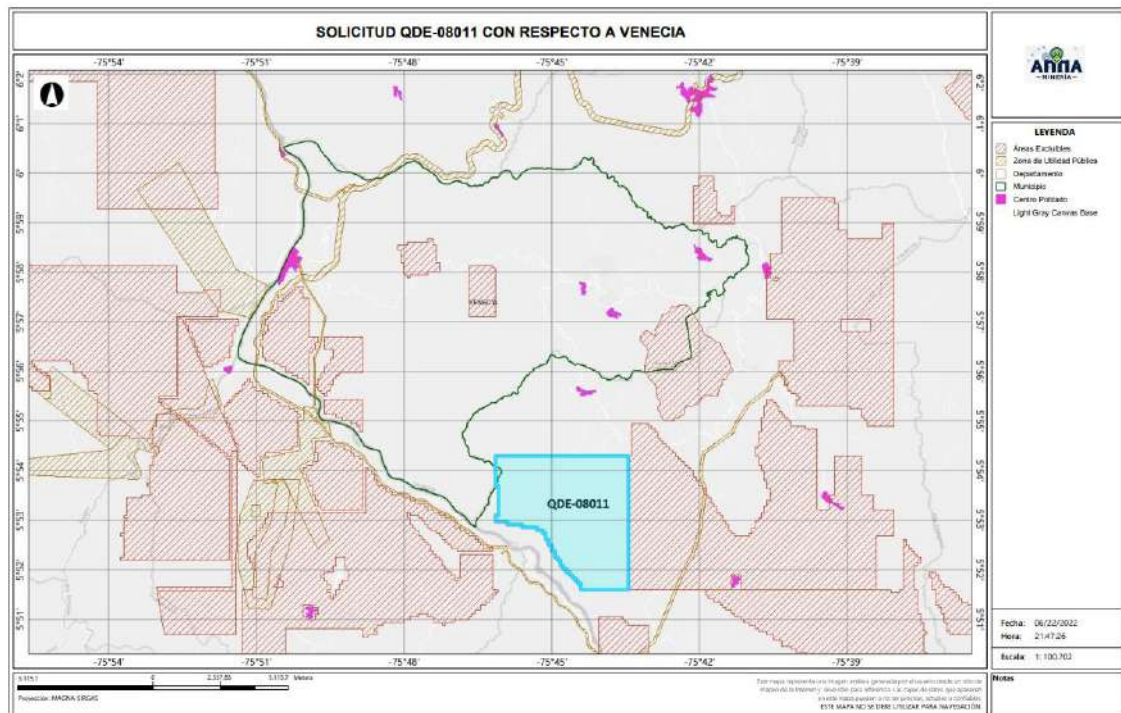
SOLICITUD QDE-08011 CON RESPECTO A VENECIA

-75°54' -75°51' -75°48' -75°45' -75°42' -75°39'

6°2' 6°1' 6° 5°59' 5°58' 5°57' 5°56' 5°55' 5°54' 5°53' 5°52' 5°51'

VENECIA

QDE-08011

-75°54' -75°51' -75°48' -75°45' -75°42' -75°39'

ANNA MINERÍA

LEYENDA
Áreas Excluibles
Zona de Utilidad Pública
Departamento
Municipio
Centro Poblado
Light Gray Canvas Base

Fecha: 06/22/2022
Hora: 21:47:26
Escala: 1:100.702

Notas

5.115,1 0 2.557,55 5.115,1 Metros
Proyección: MAGNA SIRGAS

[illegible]
ESTE MAPA NO SE DEBE UTILIZAR PARA NAVEGACIÓN